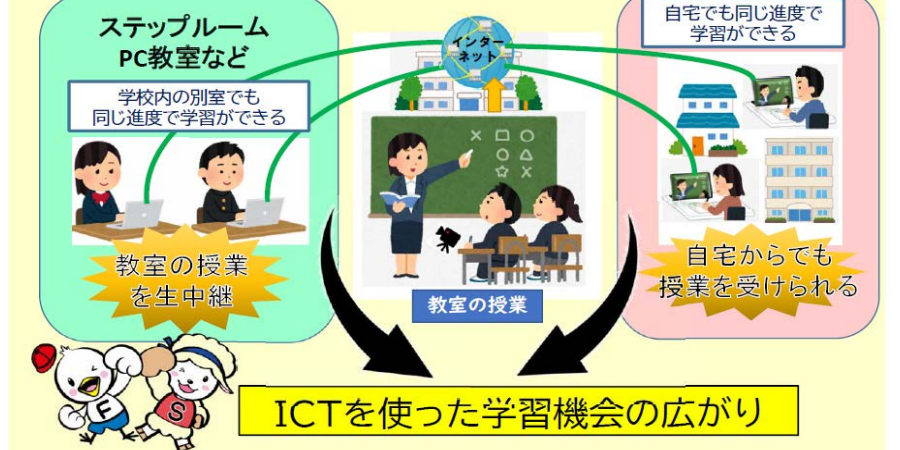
ステップルーム
PC教室など

学校内の別室でも
同じ進度で学習ができる

教室の授業
を生中継

インターネット

教室の授業

自宅でも同じ進度で
学習ができる

自宅からでも
授業を受けられる

F

S

ICTを使った学習機会の広がり